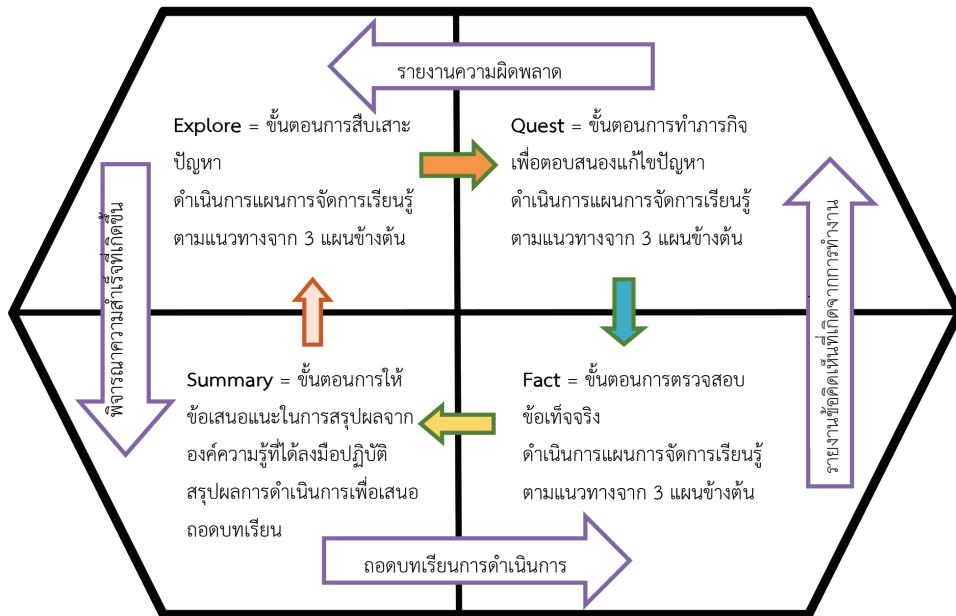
รายงานความผิดพลาด

Explore = ขั้นตอนการสืบเสาะปัญหา
ดำเนินการแผนการจัดการเรียนรู้ตามแนวทางจาก 3 แผนข้างต้น

Quest = ขั้นตอนการทำภารกิจเพื่อตอบสนองแก้ไขปัญหา
ดำเนินการแผนการจัดการเรียนรู้ตามแนวทางจาก 3 แผนข้างต้น

พิจารณาความสำเร็จที่เกิดขึ้น

รายงานข้อคิดเห็นที่เกิดจากการทำงาน

Summary = ขั้นตอนการให้ข้อเสนอแนะในการสรุปผลจากองค์ความรู้ที่ได้ลงมือปฏิบัติ
สรุปผลการดำเนินการเพื่อเสนอถอดบทเรียน

Fact = ขั้นตอนการตรวจสอบข้อเท็จจริง
ดำเนินการแผนการจัดการเรียนรู้ตามแนวทางจาก 3 แผนข้างต้น

ถอดบทเรียนการดำเนินการ